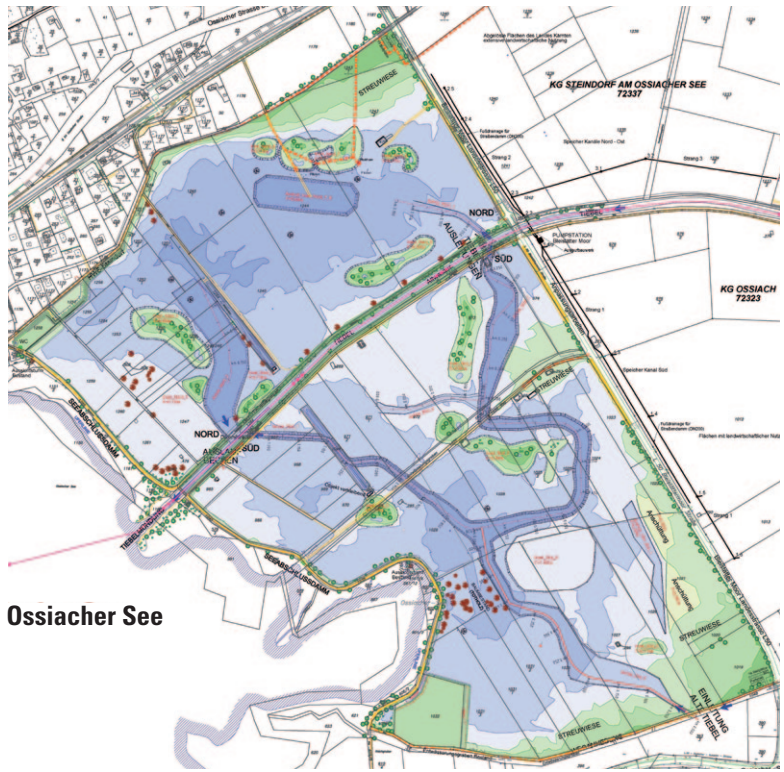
KG STEINDORF AM OSSIACHER SEE
72337

KG OSSIACH
72323

STREUWIESE

NORD
AUSLEITUNGEN
SÜD

NORD
AUSLEITUNGEN
SÜD

PUMPSTATION
Bleistätter Moor

Strang 2
Strang 3
Strang 1

Speicher Kanal Süd

STREUWIESE

STREUWIESE

STREUWIESE

EINLEITUNG
ALTE TIEBEL

TIEBEL

SEEUFERSCHUTZDAMM

Ossiacher See